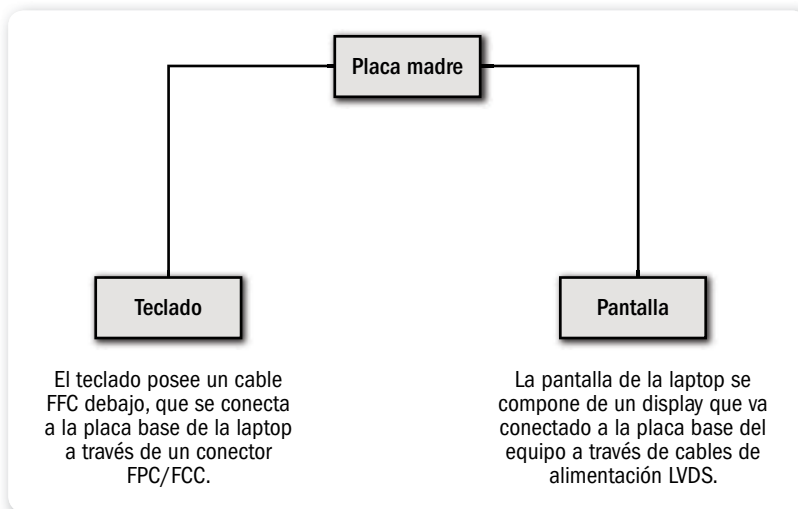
Placa madre

Teclado

Pantalla

El teclado posee un cable FFC debajo, que se conecta a la placa base de la laptop a través de un conector FPC/FCC.

La pantalla de la laptop se compone de un display que va conectado a la placa base del equipo a través de cables de alimentación LVDS.